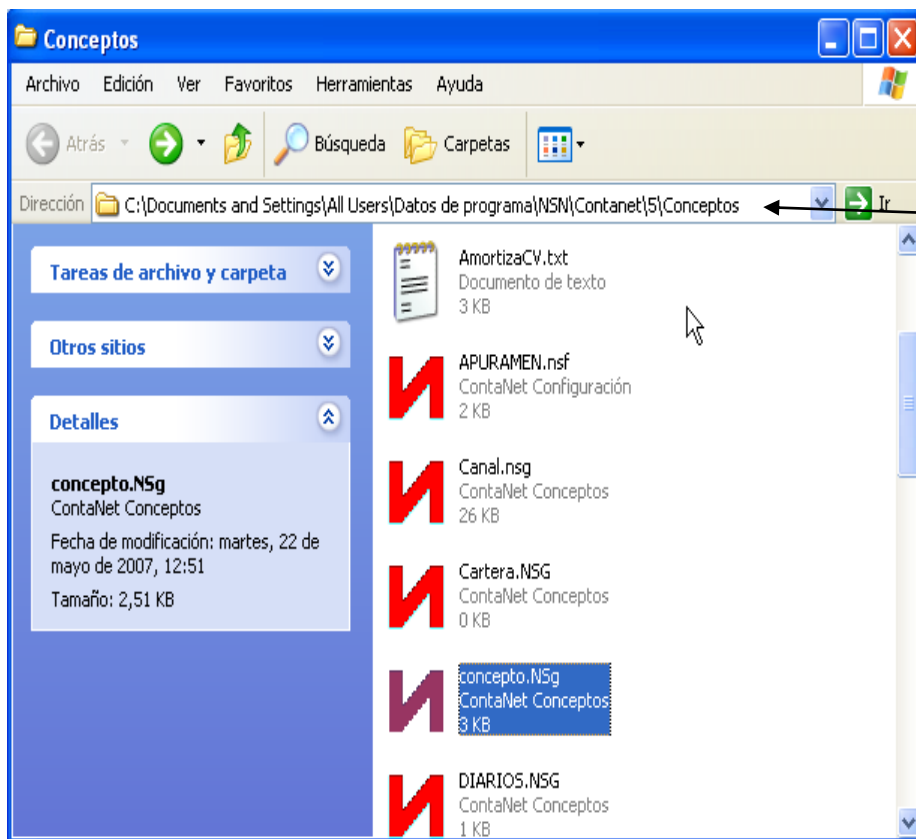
Conceptos

Archivo Edición Ver Favoritos Herramientas Ayuda

Atrás Búsqueda Carpetas

Dirección C:\Documents and Settings\All Users\Datos de programa\NSN\Contanet\5\Conceptos Ir

Tareas de archivo y carpeta

Otros sitios

Detalles

concepto.NSg
ContaNet Conceptos
Fecha de modificación: martes, 22 de mayo de 2007, 12:51
Tamaño: 2,51 KB

AmortizaCV.txt
Documento de texto
3 KB

APURAMEN.nsf
ContaNet Configuración
2 KB

Canal.nsg
ContaNet Conceptos
26 KB

Cartera.NSG
ContaNet Conceptos
0 KB

concepto.NSg
ContaNet Conceptos
3 KB

DIARIOS.NSG
ContaNet Conceptos
1 KB